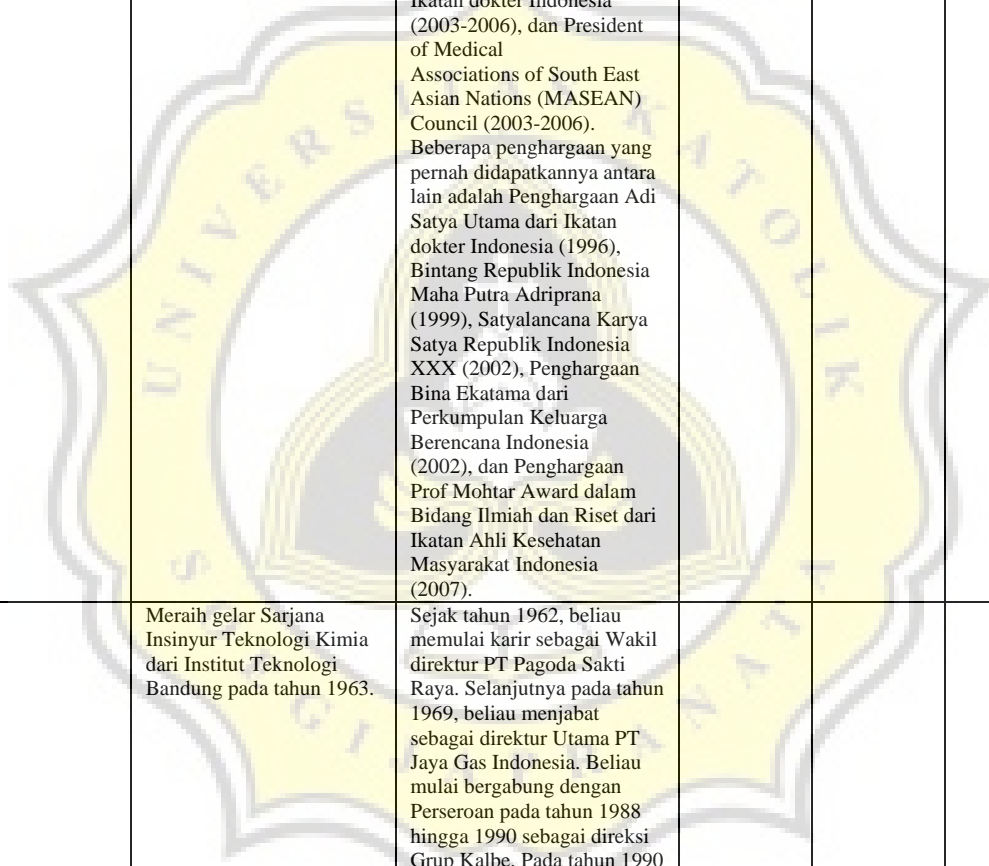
| | | Ikatan dokter Indonesia (2003-2006), dan President of Medical Associations of South East Asian Nations (MASEAN) Council (2003-2006). Beberapa penghargaan yang pernah didapatkannya antara lain adalah Penghargaan Adi Satya Utama dari Ikatan dokter Indonesia (1996), Bintang Republik Indonesia Maha Putra Adriprana (1999), Satyalancana Karya Satya Republik Indonesia XXX (2002), Penghargaan Bina Ekatama dari Perkumpulan Keluarga Berencana Indonesia (2002), dan Penghargaan Prof Mohtar Award dalam Bidang Ilmiah dan Riset dari Ikatan Ahli Kesehatan Masyarakat Indonesia (2007). | | |
|---|---|---|---|---|
| | Meraih gelar Sarjana Insinyur Teknologi Kimia dari Institut Teknologi Bandung pada tahun 1963. | Sejak tahun 1962, beliau memulai karir sebagai Wakil direktur PT Pagoda Sakti Raya. Selanjutnya pada tahun 1969, beliau menjabat sebagai direktur Utama PT Jaya Gas Indonesia. Beliau mulai bergabung dengan Perseroan pada tahun 1988 hingga 1990 sebagai direksi Grup Kalbe. Pada tahun 1990 | | |